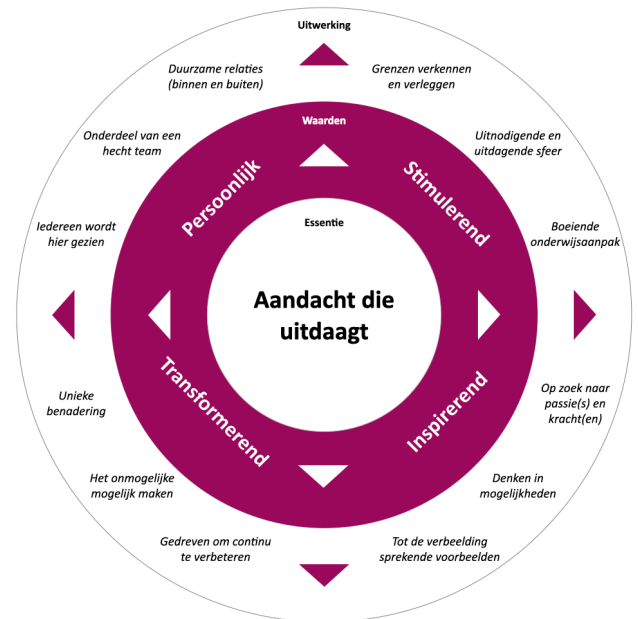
Uitwerking

Duurzame relaties (binnen en buiten)

Grenzen verkennen en verleggen

Waarden

Onderdeel van een hecht team

Uitnodigende en uitdagende sfeer

Persoonlijk

Stimulerend

Iedereen wordt hier gezien

Essentie

Boeiende onderwijsaanpak

Aandacht die uitdaagt

Unieke benadering

Transformerend

Inspirerend

Op zoek naar passie(s) en kracht(en)

Het onmogelijke mogelijk maken

Denken in mogelijkheden

Gedreven om continu te verbeteren

Tot de verbeelding sprekende voorbeelden